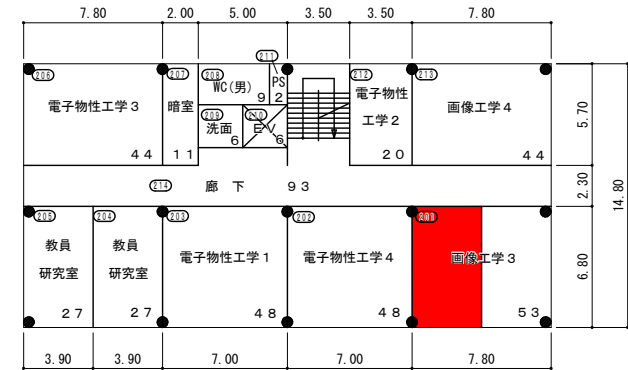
7.80 2.00 5.00 3.50 3.50 7.80

206 電子物性工学3 44

207 暗室 11

208 WC(男) 9

211 PS 2

209 洗面 6

210 EV 6

212 電子物性工学2 20

213 画像工学4 44

5.70

214 廊下 93

2.30

14.80

205 教員研究室 27

204 教員研究室 27

203 電子物性工学1 48

202 電子物性工学4 48

201 画像工学3 53

6.80

3.90 3.90 7.00 7.00 7.80